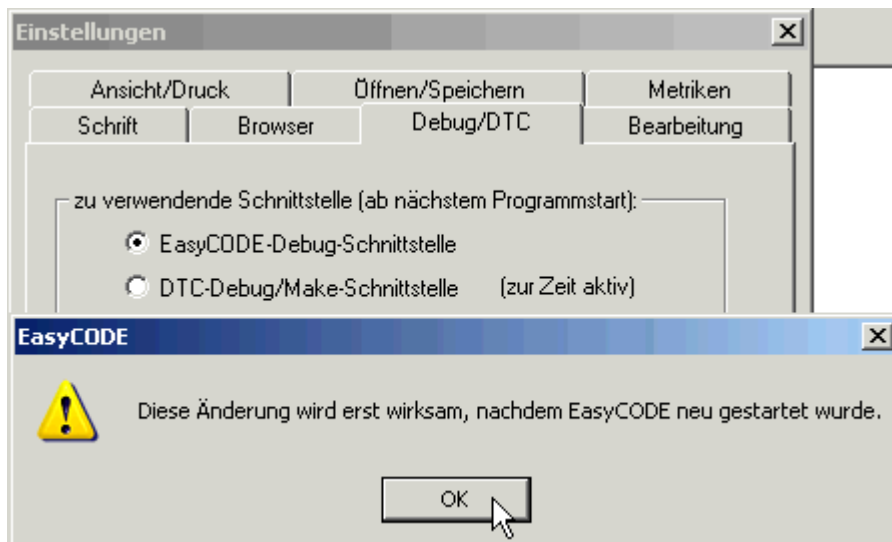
Einstellungen

Ansicht/Druck
Öffnen/Speichern
Metriken
Schrift
Browser
Debug/DTC
Bearbeitung

zu verwendende Schnittstelle (ab nächstem Programmstart):
EasyCODE-Debug-Schnittstelle
DTC-Debug/Make-Schnittstelle (zur Zeit aktiv)

EasyCODE

Diese Änderung wird erst wirksam, nachdem EasyCODE neu gestartet wurde.

OK